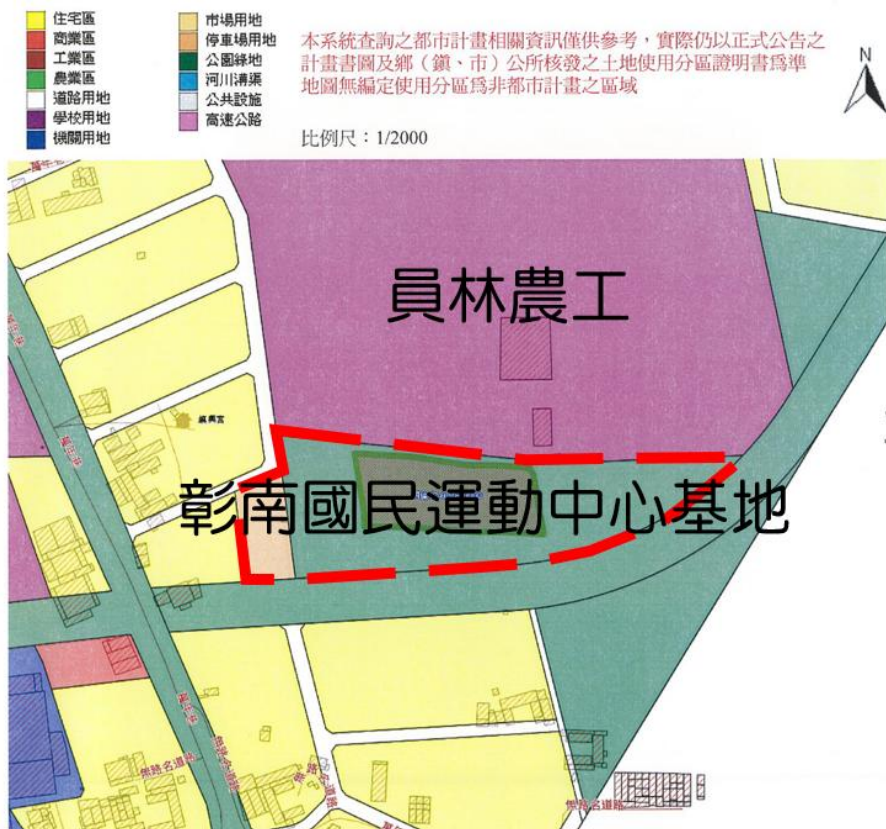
住宅區
商業區
工業區
農業區
道路用地
學校用地
機關用地

市場用地
停車場用地
公園綠地
河川溝渠
公共設施
高速公路

本系統查詢之都市計畫相關資訊僅供參考，實際仍以正式公告之計畫書圖及鄉（鎮、市）公所核發之土地使用分區證明書爲準
地圖無編定使用分區爲非都市計畫之區域

N

比例尺：1/2000

員林農工

彰南國民運動中心基地

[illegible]

無路名道路

無路名道路